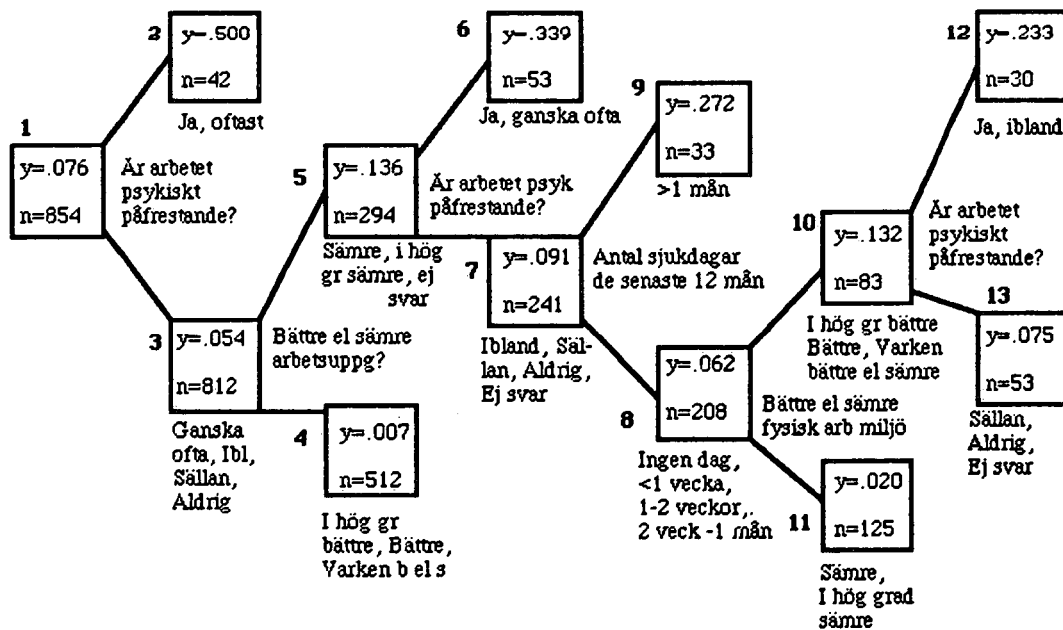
1
y=.076
n=854

Är arbetet psykiskt påfrestande?

2
y=.500
n=42
Ja, oftast

3
y=.054
n=812
Ganska ofta, Ibl, Sällan, Aldrig

Bättre el sämre arbetsuppg?

4
y=.007
n=512
I hög gr bättre, Bättre, Varken b el s

5
y=.136
n=294
Sämre, i hög gr sämre, ej svar

Är arbetet psyk påfrestande?

6
y=.339
n=53
Ja, ganska ofta

7
y=.091
n=241
Ibland, Sällan, Aldrig, Ej svar

Antal sjukdagar de senaste 12 mån

9
y=.272
n=33
>1 mån

8
y=.062
n=208
Ingen dag, <1 vecka, 1-2 veckor,. 2 veck -1 mån

Bättre el sämre fysisk arb miljö

10
y=.132
n=83
I hög gr bättre Bättre, Varken bättre el sämre

Är arbetet psykiskt påfrestande?

11
y=.020
n=125
Sämre, I hög grad sämre

12
y=.233
n=30
Ja, ibland

13
y=.075
n=53
Sällan, Aldrig, Ej svar